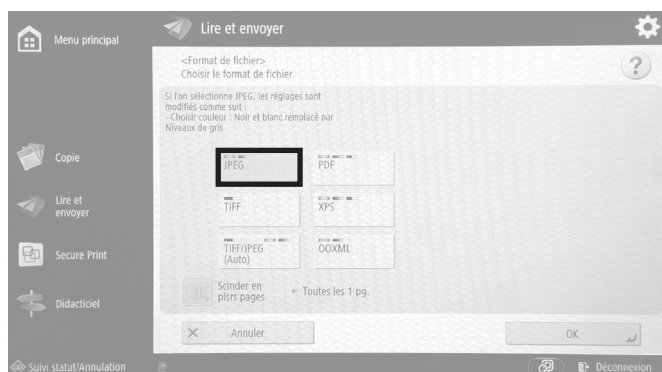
Menu principal

Lire et envoyer

<Format de fichier>
Choisir le format de fichier.

?

Si l'on sélectionne JPEG, les réglages sont modifiés comme suit :
- Choisir couleur : Noir et blanc remplacé par Niveaux de gris

Copie

Lire et envoyer

Secure Print

Didacticiel

JPEG

PDF

TIFF

XPS

TIFF/JPEG (Auto)

OOXML

Scinder en plsrs pages

► Toutes les 1 pg.

Annuler

OK

Suivi statut/Annulation

Déconnexion